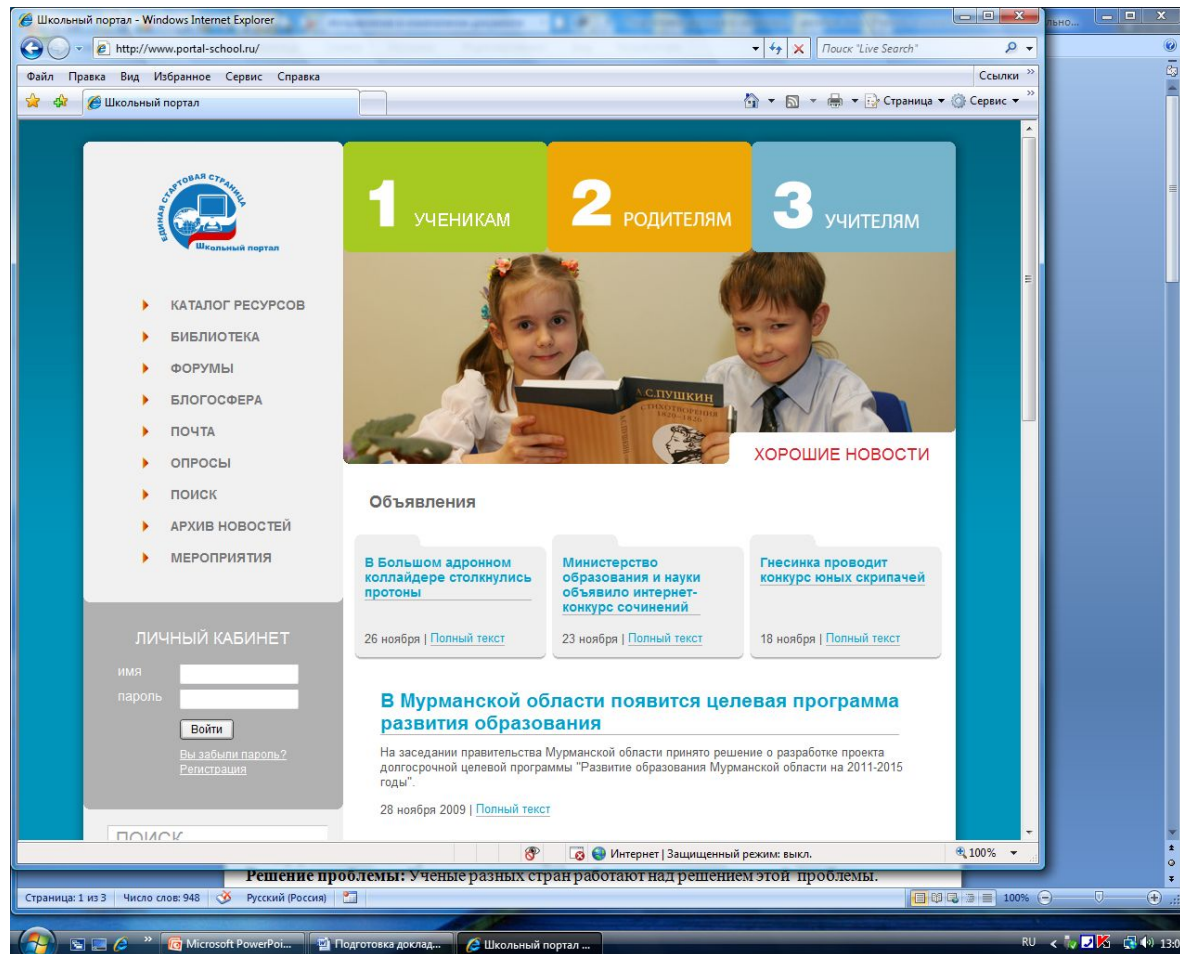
Школьный портал - Windows Internet Explorer

http://www.portal-school.ru/

Поиск "Live Search"

Файл Правка Вид Избранное Сервис Справка

Ссылки

Школьный портал

Страница Сервис

ЕДИНАЯ СТАРТОВАЯ СТРАНИЦА
Школьный портал

1 УЧЕНИКАМ

2 РОДИТЕЛЯМ

3 УЧИТЕЛЯМ

КАТАЛОГ РЕСУРСОВ
БИБЛИОТЕКА
ФОРУМЫ
БЛОГОСФЕРА
ПОЧТА
ОПРОСЫ
ПОИСК
АРХИВ НОВОСТЕЙ
МЕРОПРИЯТИЯ

А.С.ПУШКИН
СТИХОТВОРЕНИЯ

ХОРОШИЕ НОВОСТИ

Объявления

В Большом адронном коллайдере столкнулись протоны
26 ноября | Полный текст

Министерство образования и науки объявило интернет-конкурс сочинений
23 ноября | Полный текст

Гнесинка проводит конкурс юных скрипачей
18 ноября | Полный текст

ЛИЧНЫЙ КАБИНЕТ
имя
пароль
Войти
Вы забыли пароль?
Регистрация

ПОИСК

В Мурманской области появится целевая программа развития образования

На заседании правительства Мурманской области принято решение о разработке проекта долгосрочной целевой программы "Развитие образования Мурманской области на 2011-2015 годы".

28 ноября 2009 | Полный текст

Интернет | Защищенный режим: выкл.

100%

Решение проблемы: Ученые разных стран работают над решением этой проблемы.

Страница: 1 из 3 Число слов: 948 Русский (Россия)

100%

Microsoft PowerPoi... Подготовка доклад... Школьный портал ...

RU 13:0